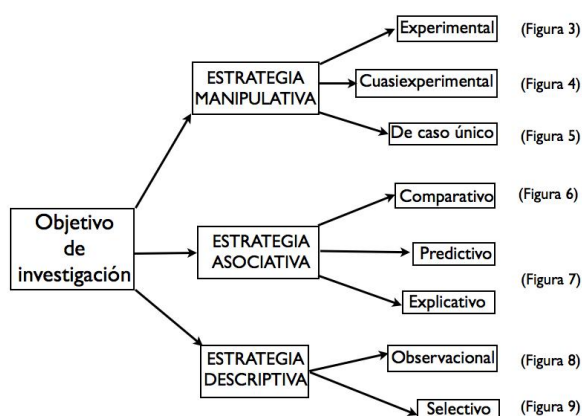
Objetivo de investigación

ESTRATEGIA MANIPULATIVA

Experimental (Figura 3)

Cuasiexperimental (Figura 4)

De caso único (Figura 5)

ESTRATEGIA ASOCIATIVA

Comparativo (Figura 6)

Predictivo

Explicativo (Figura 7)

ESTRATEGIA DESCRIPTIVA

Observacional (Figura 8)

Selectivo (Figura 9)